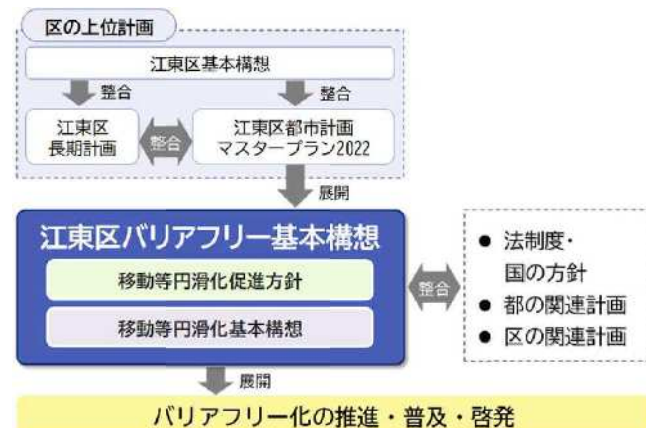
区の上位計画

江東区基本構想

整合

整合

江東区
長期計画

整合

江東区都市計画
マスタープラン2022

展開

江東区バリアフリー基本構想

移動等円滑化促進方針

移動等円滑化基本構想

整合

● 法制度・
国の方針
● 都の関連計画
● 区の関連計画

展開

バリアフリー化の推進・普及・啓発